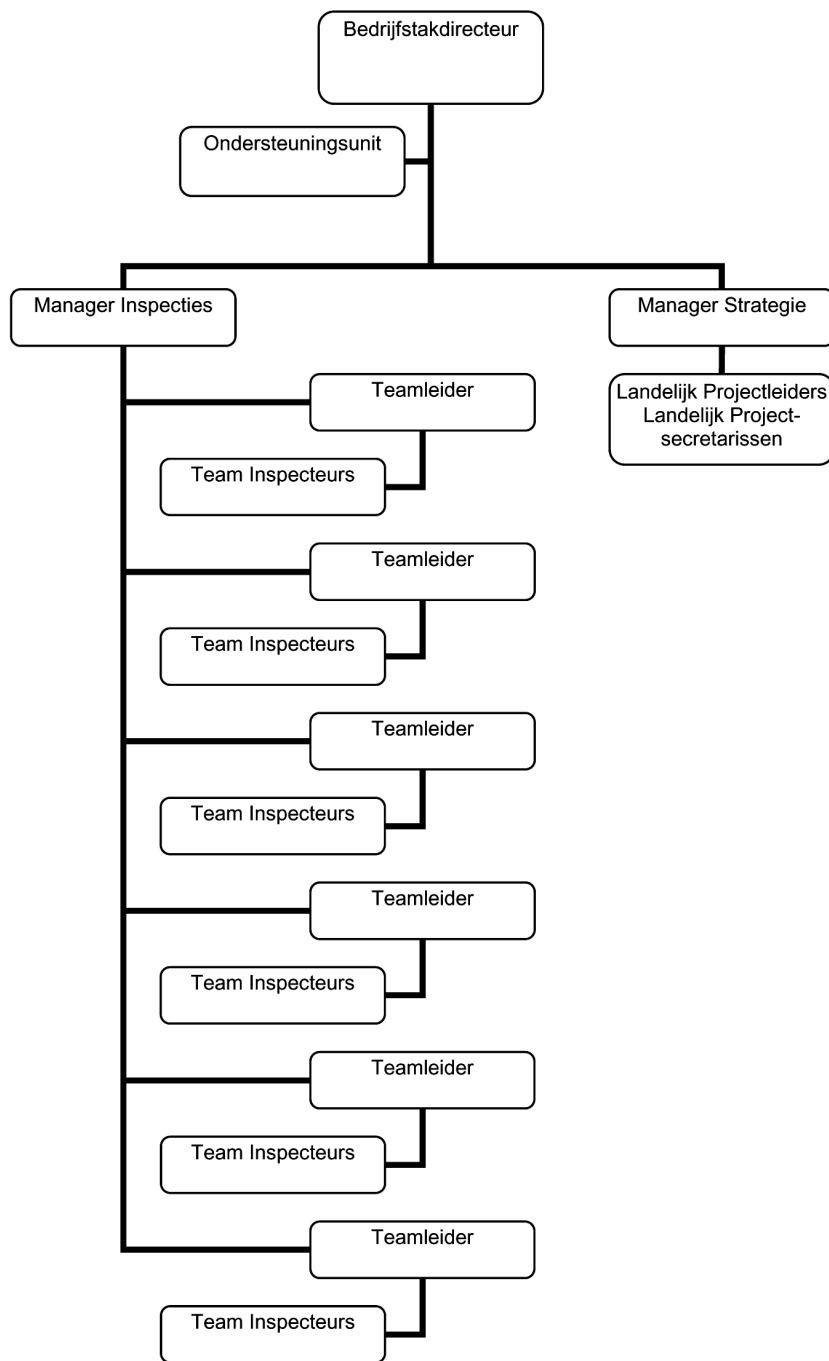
Bedrijfstakdirecteur

Ondersteuningsunit

Manager Inspecties

Manager Strategie

Landelijk Projectleiders
Landelijk Project-secretarissen

Teamleider

Team Inspecteurs

Teamleider

Team Inspecteurs

Teamleider

Team Inspecteurs

Teamleider

Team Inspecteurs

Teamleider

Team Inspecteurs

Teamleider

Team Inspecteurs